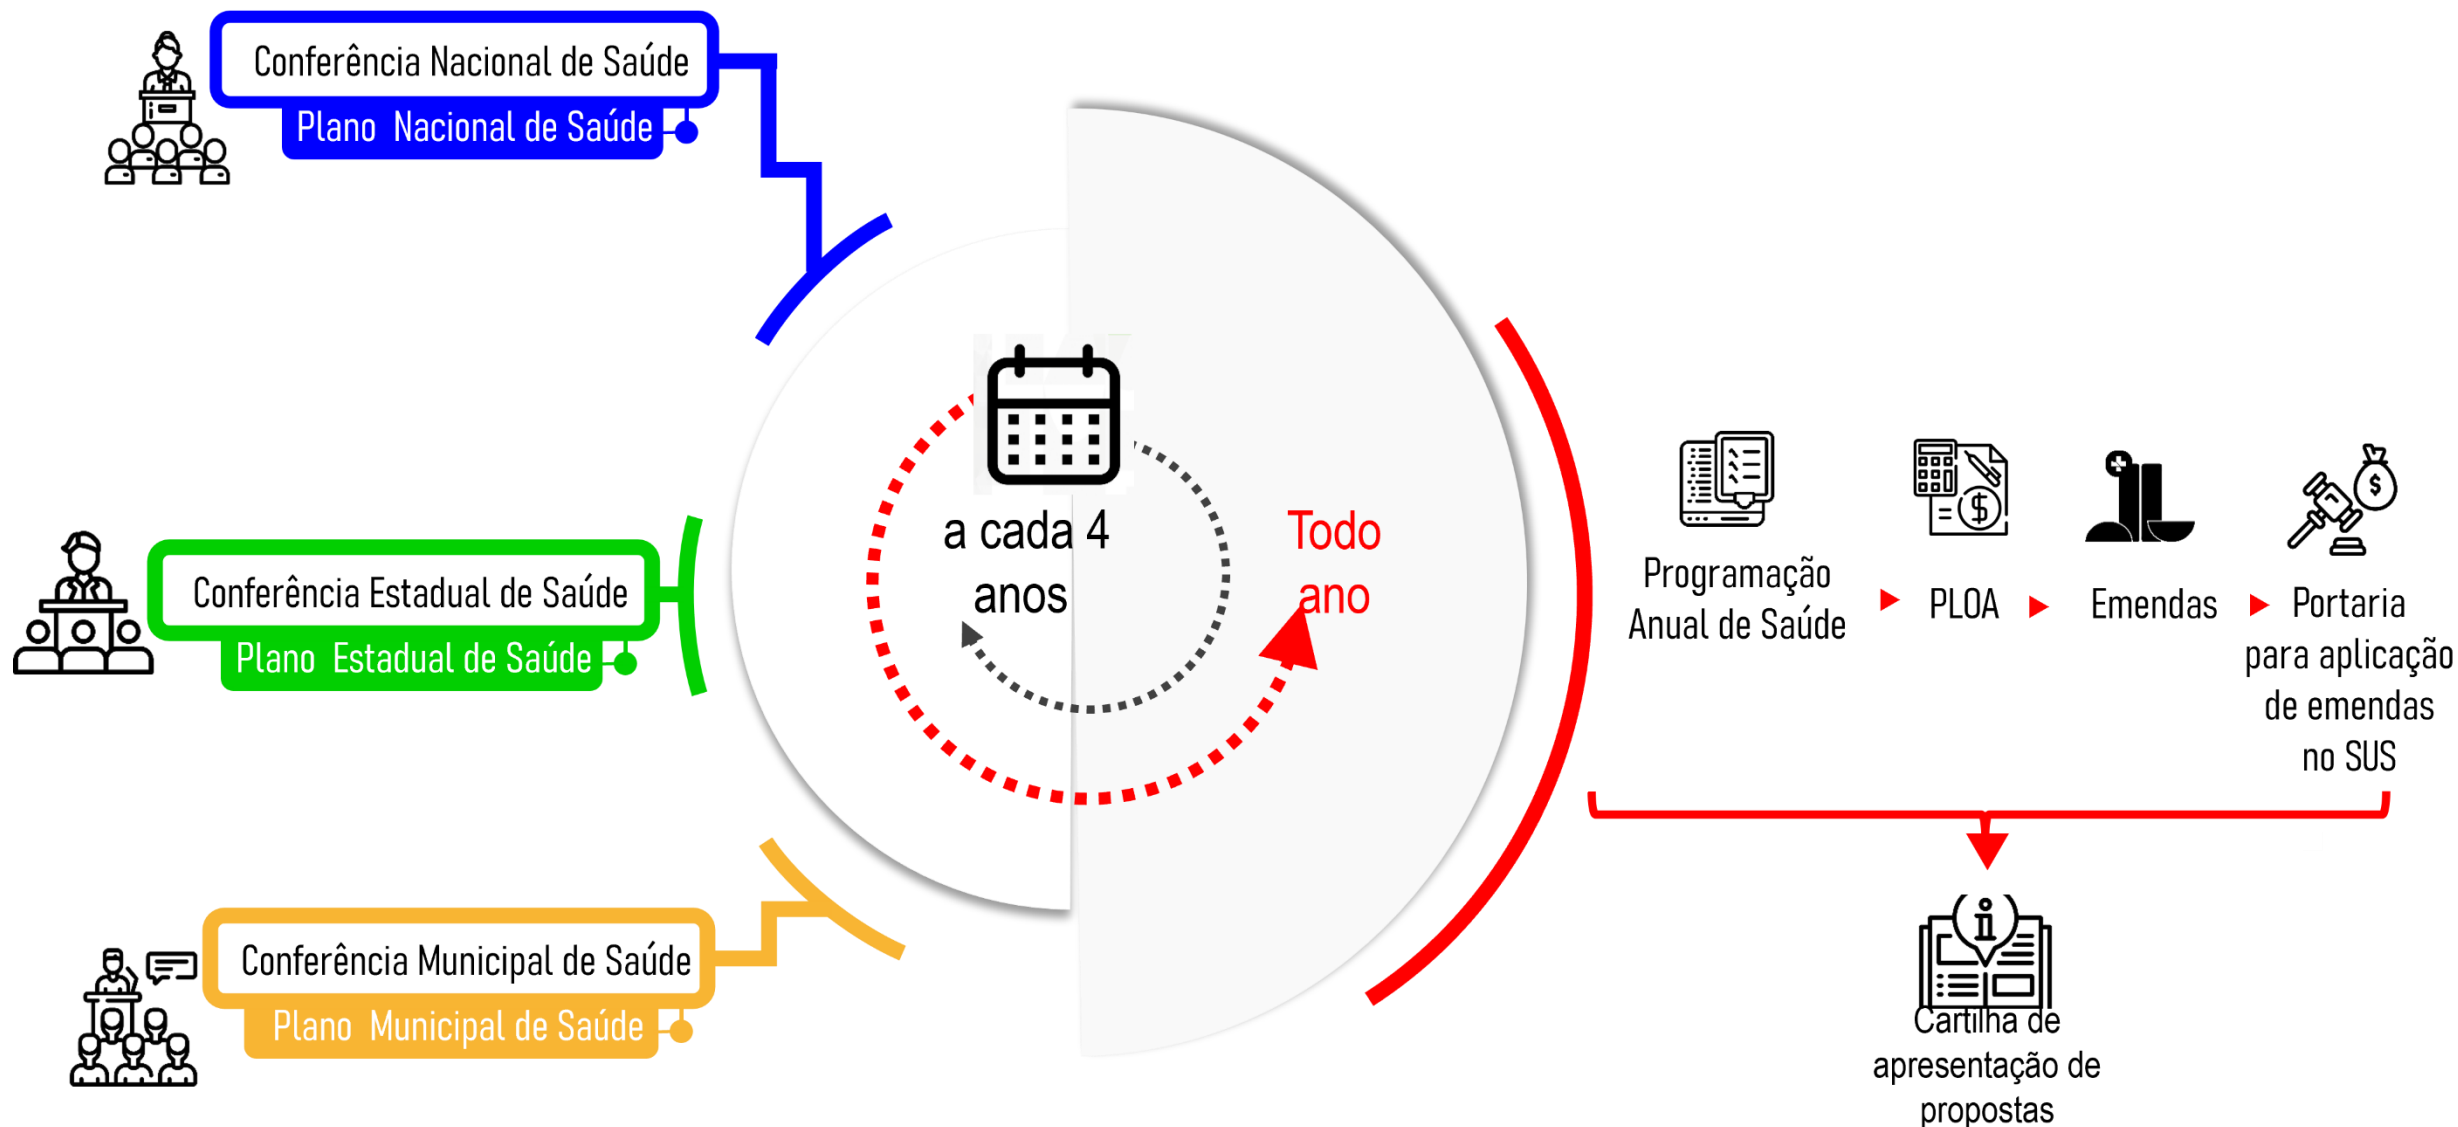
Conferência Nacional de Saúde
Plano Nacional de Saúde

Conferência Estadual de Saúde
Plano Estadual de Saúde

Conferência Municipal de Saúde
Plano Municipal de Saúde

a cada 4 anos

Todo ano

Programação Anual de Saúde

PLOA

Emendas

Portaria para aplicação de emendas no SUS

Cartilha de apresentação de propostas